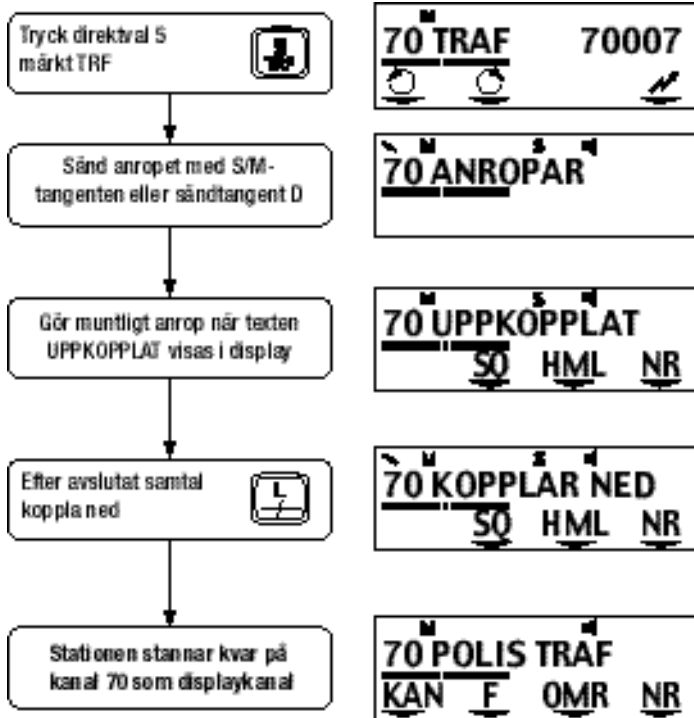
Tryck direktval S märkt TRF

70 TRAF 70007

Sänd anropet med S/M-tangenten eller sändtangent D

70 ANROPAR

Gör muntligt anrop när texten UPPKOPPLAT visas i display

70 UPPKOPPLAT
SO HML NR

Efter avslutat samtal koppla ned

L

70 KOPPLAR NED
SO HML NR

Stationen stannar kvar på kanal 70 som displaykanal

70 POLIS TRAF
KAN F OMR NR